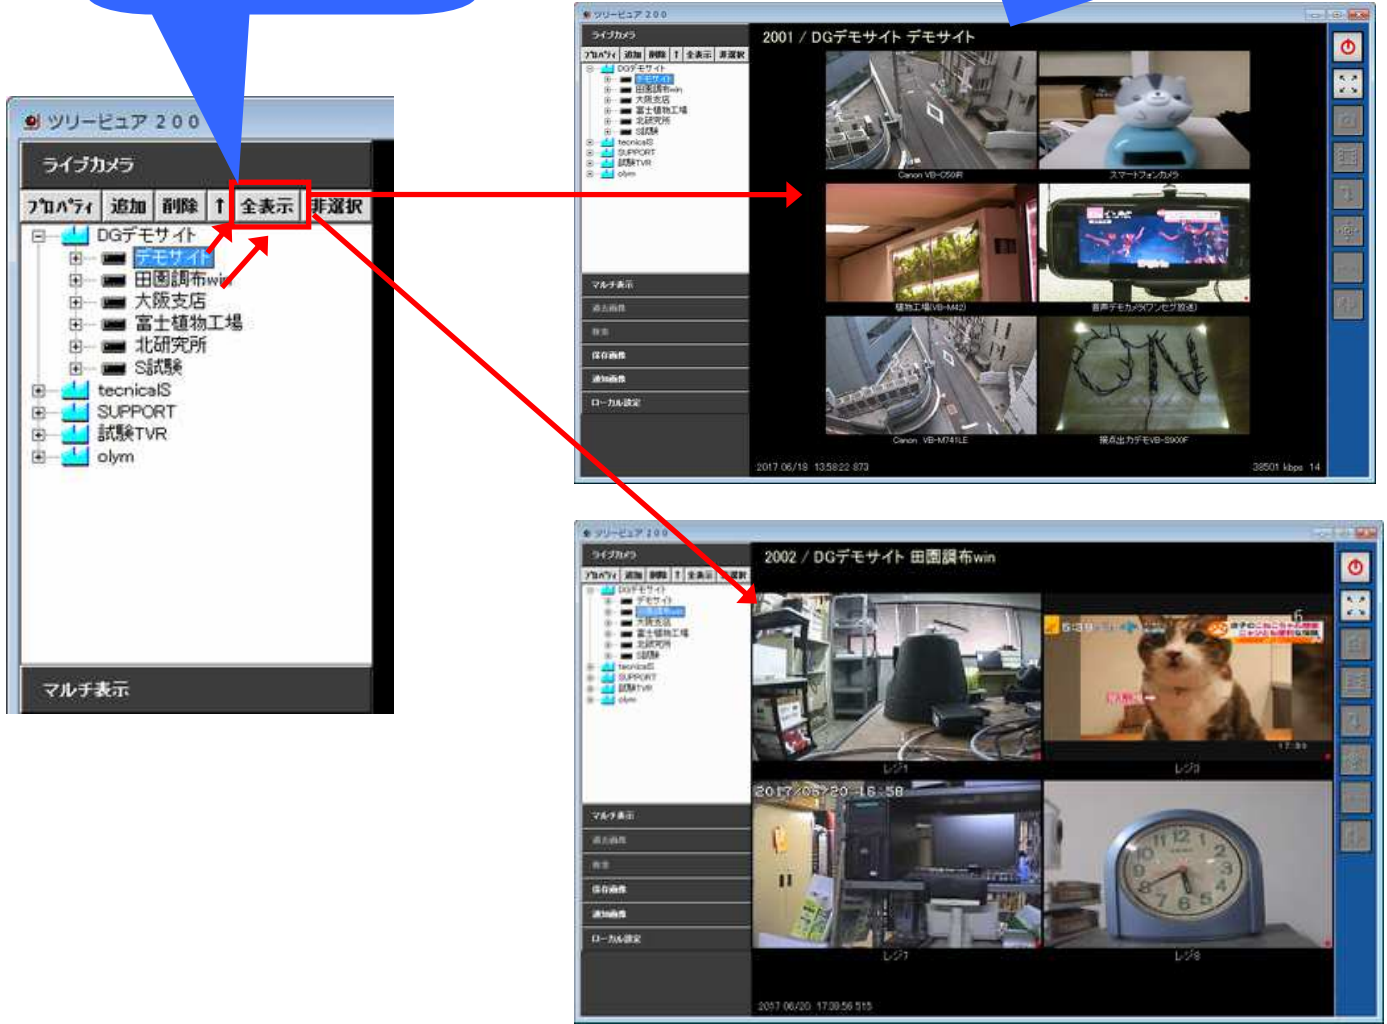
ツリービュア 200

ライブカメラ

ﾌﾟﾛﾊﾟﾃｨ | 追加 | 削除 | ↑ | 全表示 | 非選択

DGデモサイト
デモサイト
田園調布win
大阪支店
富士植物工場
北研究所
S試験
tecnicalS
SUPPORT
試験TVR
olym

マルチ表示

ツリービュア 200

ライブカメラ

ﾌﾟﾛﾊﾟﾃｨ | 追加 | 削除 | ↑ | 全表示 | 非選択

DGデモサイト
デモサイト
田園調布win
大阪支店
富士植物工場
北研究所
S試験
tecnicalS
SUPPORT
試験TVR
olym

マルチ表示

2001 / DGデモサイト デモサイト

Canon VB-C50iR
スマートフォンカメラ
植物工場(VB-M42)
音声デモカメラ(ワンセグ放送)
Canon VB-M741LE
接点出力デモVB-S900F

2017/06/19 13:58:22 873
38501 kbps 14

ツリービュア 200

ライブカメラ

ﾌﾟﾛﾊﾟﾃｨ | 追加 | 削除 | ↑ | 全表示 | 非選択

DGデモサイト
デモサイト
田園調布win
大阪支店
富士植物工場
北研究所
S試験
tecnicalS
SUPPORT
試験TVR
olym

マルチ表示

2002 / DGデモサイト 田園調布win

レジ1
レジ3
2017/06/20 16:58
レジ7
レジ8

2017/06/20 17:38:56 515